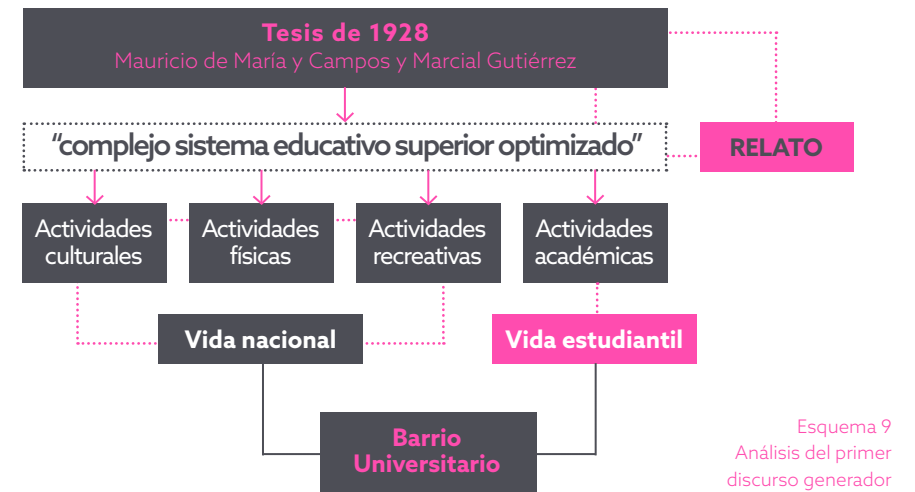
Tesis de 1928
Mauricio de María y Campos y Marcial Gutiérrez

"complejo sistema educativo superior optimizado"

RELATO

Actividades culturales

Actividades físicas

Actividades recreativas

Actividades académicas

Vida nacional

Vida estudiantil

Barrio Universitario

Esquema 9
Análisis del primer discurso generador